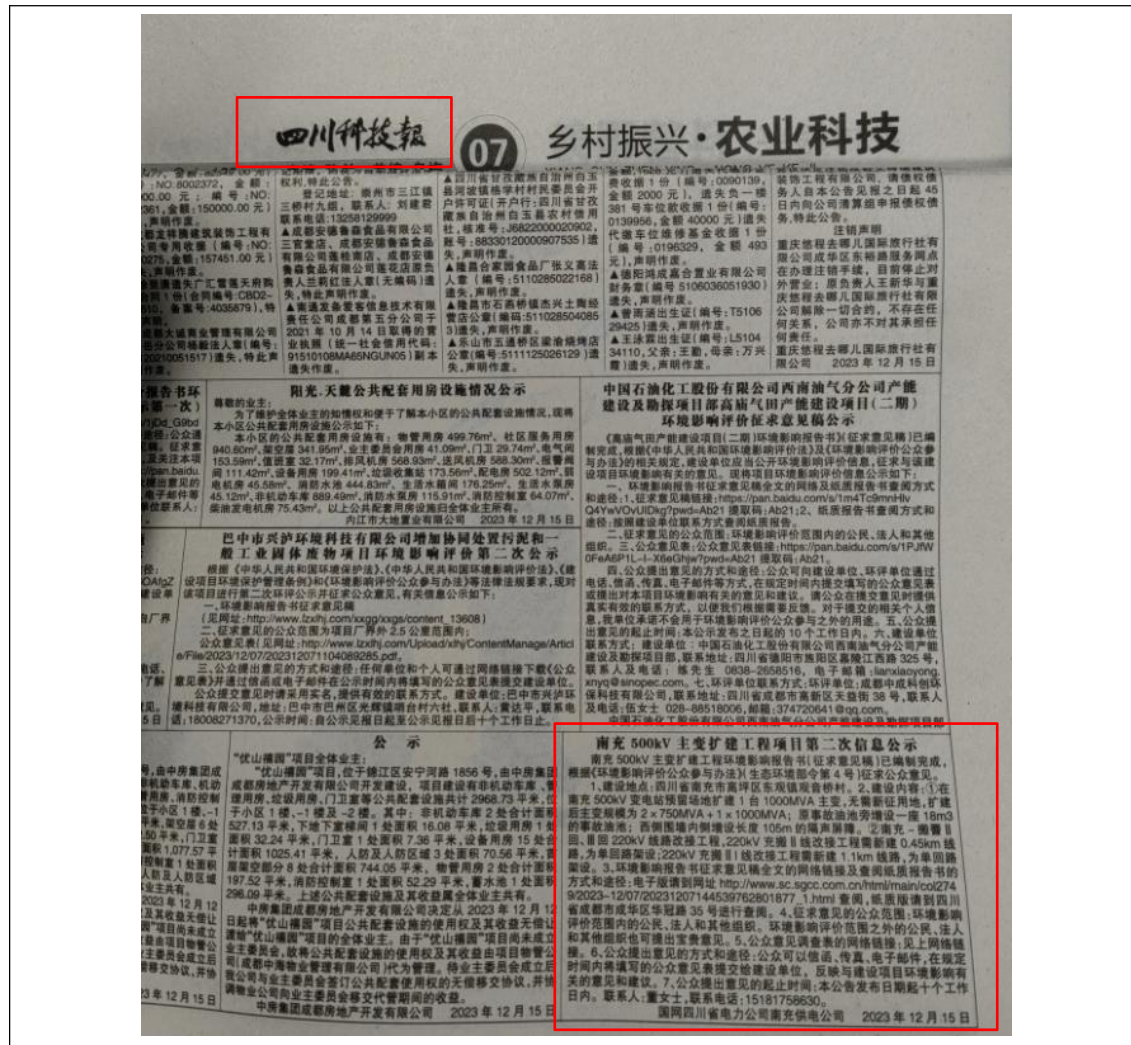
四川科技报 07 乡村振兴·农业科技

阳光.天鹅公共配套用房设施情况公示

尊敬的业主：
为了维护全体业主的知情权和便于了解本小区的公共配套设施情况，现将本小区公共配套用房设施公示如下：
本小区的公共配套用房设施有：物管用房 499.76m²、社区服务用房 940.60m²……
内江市大地置业有限公司 2023 年 12 月 15 日

中国石油化工股份有限公司西南油气分公司产能建设及勘探项目部高庙气田产能建设项目（二期）环境影响评价征求意见稿公示

巴中市兴泸环境科技有限公司增加协同处置污泥和一般工业固体废物项目环境影响评价第二次公示

公 示

"优山播园"项目全体业主：

中房集团成都房地产开发有限公司 2023 年 12 月 15 日

南充 500kV 主变扩建工程项目第二次信息公示

南充 500kV 主变扩建工程环境影响报告书（征求意见稿）已编制完成，根据《环境影响评价公众参与办法》（生态环境部令第 4 号）征求公众意见。
1、建设地点：四川省南充市高坪区东观镇观音桥村。2、建设内容：①在南充 500kV 变电站预留场地扩建 1 台 1000MVA 主变，无需新征用地，扩建后主变规模为 2×750MVA＋1×1000MVA；原事故油池旁增设一座 18m3 的事故油池；西侧围墙内侧增设长度 105m 的隔声屏障。②南充 - 佛雷 Ⅱ回、曹回 220kV 线路改接工程，220kV 充雷 Ⅱ 线改接工程需新建 0.45km 线路，为单回路架设；220kV 充曹 Ⅱ 线改接工程需新建 1.1km 线路，为单回路架设。3、环境影响报告书征求意见稿全文的网络链接及查阅纸质报告书的方式和途径：电子版请到网址 http://www.sc.sgcc.com.cn/html/main/col2749/2023-12/07/20231207144539762801877_1.html 查阅，纸质版请到四川省成都市成华区华冠路 35 号进行查阅。4、征求意见的公众范围：环境影响评价范围内的公民、法人和其他组织。环境影响评价范围之外的公民、法人和其他组织也可提出宝贵意见。5、公众意见调查表的网络链接：见上网络链接。6、公众提出意见的方式和途径：公众可以信函、传真、电子邮件，在规定时间内将填写的公众意见表提交给建设单位，反映与建设项目环境影响有关的意见和建议。7、公众提出意见的起止时间：本公告发布日期起十个工作日内。联系人：董女士，联系电话：15181756630。
国网四川省电力公司南充供电公司 2023 年 12 月 15 日